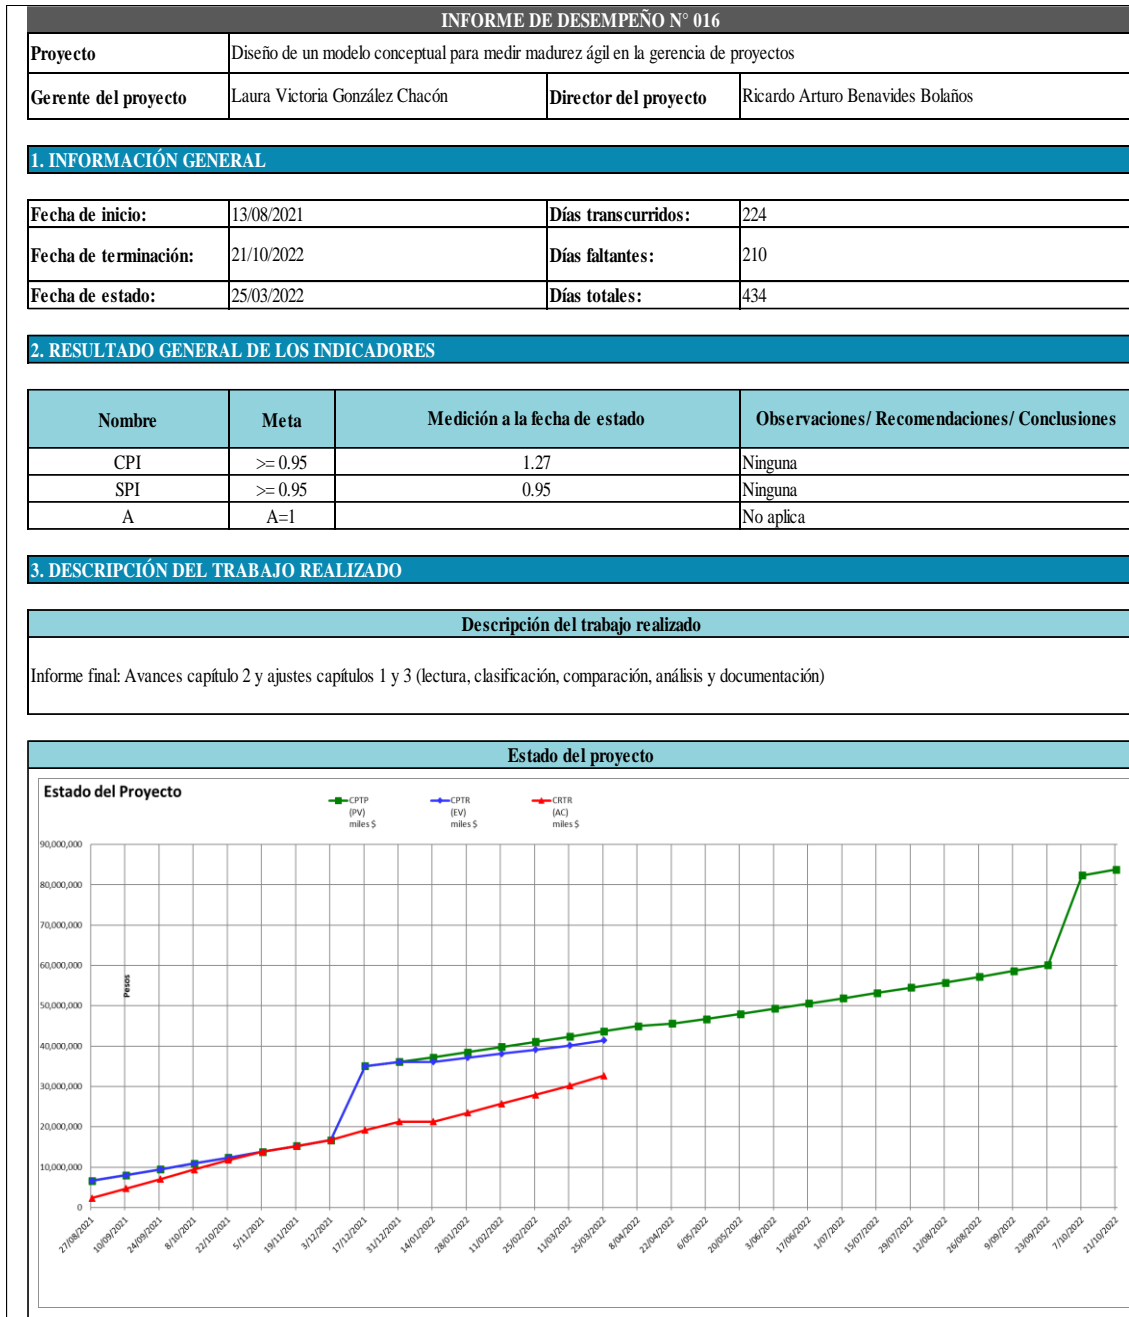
INFORME DE DESEMPEÑO N° 016

| Proyecto | Diseño de un modelo conceptual para medir madurez ágil en la gerencia de proyectos | | |
|---|---|---|---|
| Gerente del proyecto | Laura Victoria González Chacón | Director del proyecto | Ricardo Arturo Benavides Bolaños |

1. INFORMACIÓN GENERAL

| Fecha de inicio: | 13/08/2021 | Días transcurridos: | 224 |
|---|---|---|---|
| Fecha de terminación: | 21/10/2022 | Días faltantes: | 210 |
| Fecha de estado: | 25/03/2022 | Días totales: | 434 |

2. RESULTADO GENERAL DE LOS INDICADORES

| Nombre | Meta | Medición a la fecha de estado | Observaciones/ Recomendaciones/ Conclusiones |
|---|---|---|---|
| CPI | >= 0.95 | 1.27 | Ninguna |
| SPI | >= 0.95 | 0.95 | Ninguna |
| A | A=1 | | No aplica |

3. DESCRIPCIÓN DEL TRABAJO REALIZADO

Descripción del trabajo realizado

Informe final: Avances capítulo 2 y ajustes capítulos 1 y 3 (lectura, clasificación, comparación, análisis y documentación)

Estado del proyecto

Estado del Proyecto

CPTP (PV) miles $
CPTR (EV) miles $
CRTR (AC) miles $

Pesos

90,000,000
80,000,000
70,000,000
60,000,000
50,000,000
40,000,000
30,000,000
20,000,000
10,000,000
0

27/08/2021 10/09/2021 24/09/2021 8/10/2021 22/10/2021 5/11/2021 19/11/2021 3/12/2021 17/12/2021 31/12/2021 14/01/2022 28/01/2022 11/02/2022 25/02/2022 11/03/2022 25/03/2022 8/04/2022 22/04/2022 6/05/2022 20/05/2022 3/06/2022 17/06/2022 1/07/2022 15/07/2022 29/07/2022 12/08/2022 26/08/2022 9/09/2022 23/09/2022 7/10/2022 21/10/2022